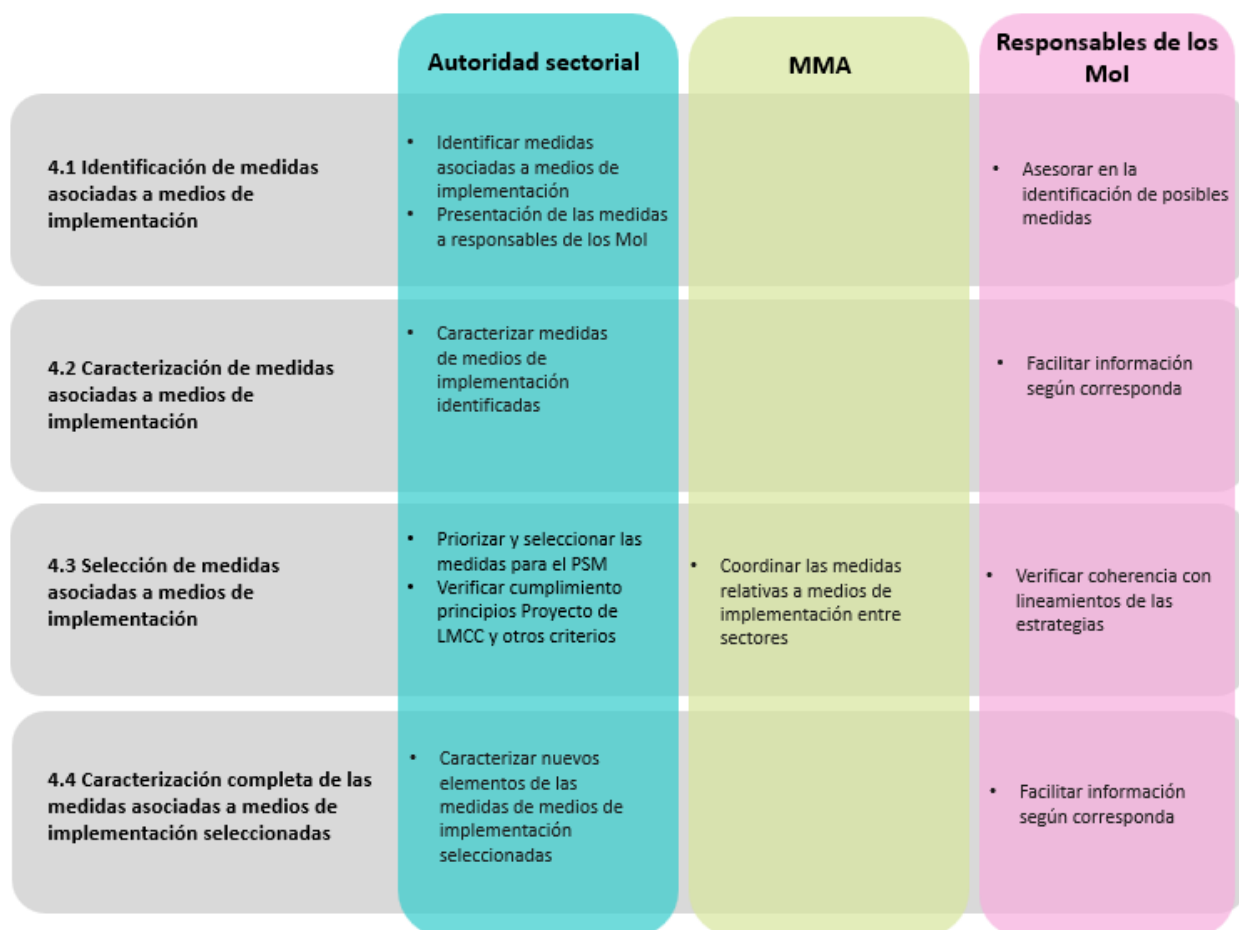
|  | Autoridad sectorial | MMA | Responsables de los MoI |
|---|---|---|---|
| 4.1 Identificación de medidas asociadas a medios de implementación | • Identificar medidas asociadas a medios de implementación<br>• Presentación de las medidas a responsables de los MoI |  | • Asesorar en la identificación de posibles medidas |
| 4.2 Caracterización de medidas asociadas a medios de implementación | • Caracterizar medidas de medios de implementación identificadas |  | • Facilitar información según corresponda |
| 4.3 Selección de medidas asociadas a medios de implementación | • Priorizar y seleccionar las medidas para el PSM<br>• Verificar cumplimiento principios Proyecto de LMCC y otros criterios | • Coordinar las medidas relativas a medios de implementación entre sectores | • Verificar coherencia con lineamientos de las estrategias |
| 4.4 Caracterización completa de las medidas asociadas a medios de implementación seleccionadas | • Caracterizar nuevos elementos de las medidas de medios de implementación seleccionadas |  | • Facilitar información según corresponda |